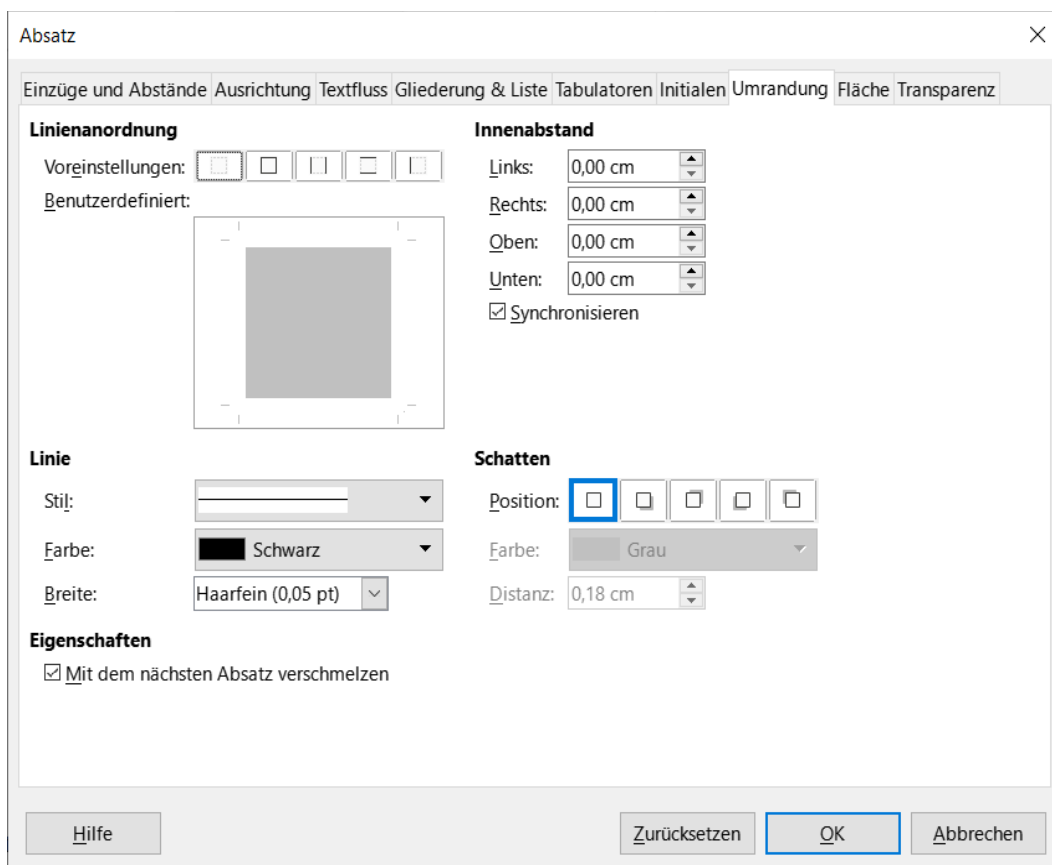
Absatz

Einzüge und Abstände | Ausrichtung | Textfluss | Gliederung & Liste | Tabulatoren | Initialen | Umrandung | Fläche | Transparenz

Linienanordnung

Voreinstellungen:

Benutzerdefiniert:

Innenabstand

Links: 0,00 cm

Rechts: 0,00 cm

Oben: 0,00 cm

Unten: 0,00 cm

☑ Synchronisieren

Linie

Stil:

Farbe: Schwarz

Breite: Haarfein (0,05 pt)

Schatten

Position:

Farbe: Grau

Distanz: 0,18 cm

Eigenschaften

☑ Mit dem nächsten Absatz verschmelzen

Hilfe

Zurücksetzen

OK

Abbrechen